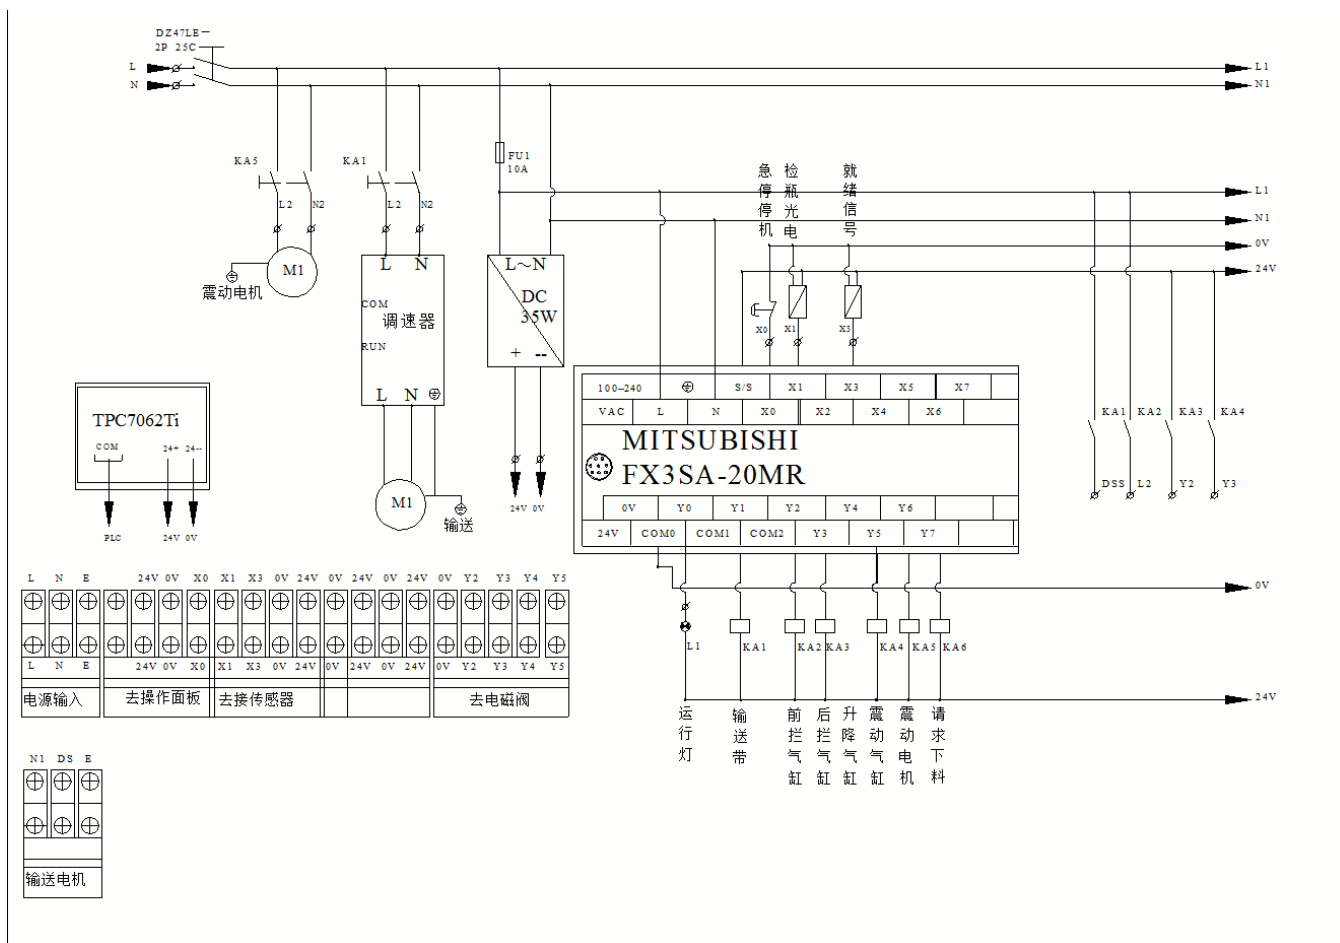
DZ47LE—
2P 25C

L
N

L1
N1

KA5
KA1
L2 N2
L2 N2
M1
震动电机

FU1
10A

L N
COM
调速器
RUN
L N ⊕
M1
输送

L~N
DC
35W
+ --

24V 0V

急停停机
检瓶光电
就绪信号

L1
N1
0V
24V

X0 X1 X3

100–240 ⊕ S/S X1 X3 X5 X7
VAC L N X0 X2 X4 X6
MITSUBISHI
FX3SA-20MR
0V Y0 Y1 Y2 Y4 Y6
24V COM0 COM1 COM2 Y3 Y5 Y7

KA1 KA2 KA3 KA4
DSS L2 Y2 Y3

TPC7062Ti
COM 24+ 24--
PLC 24V 0V

0V
L1 KA1 KA2 KA3 KA4 KA5 KA6
24V

运行灯
输送带
前拦气缸
后拦气缸
升降气缸
震动气缸
震动电机
请求下料

| L | N | E | 24V | 0V | X0 | X1 | X3 | 0V | 24V | 0V | 24V | 0V | 24V | 0V | Y2 | Y3 | Y4 | Y5 |
|---|---|---|---|---|---|---|---|---|---|---|---|---|---|---|---|---|---|---|
| L | N | E | 24V | 0V | X0 | X1 | X3 | 0V | 24V | 0V | 24V | 0V | 24V | 0V | Y2 | Y3 | Y4 | Y5 |

电源输入 去操作面板 去接传感器 去电磁阀

N1 DS E
输送电机